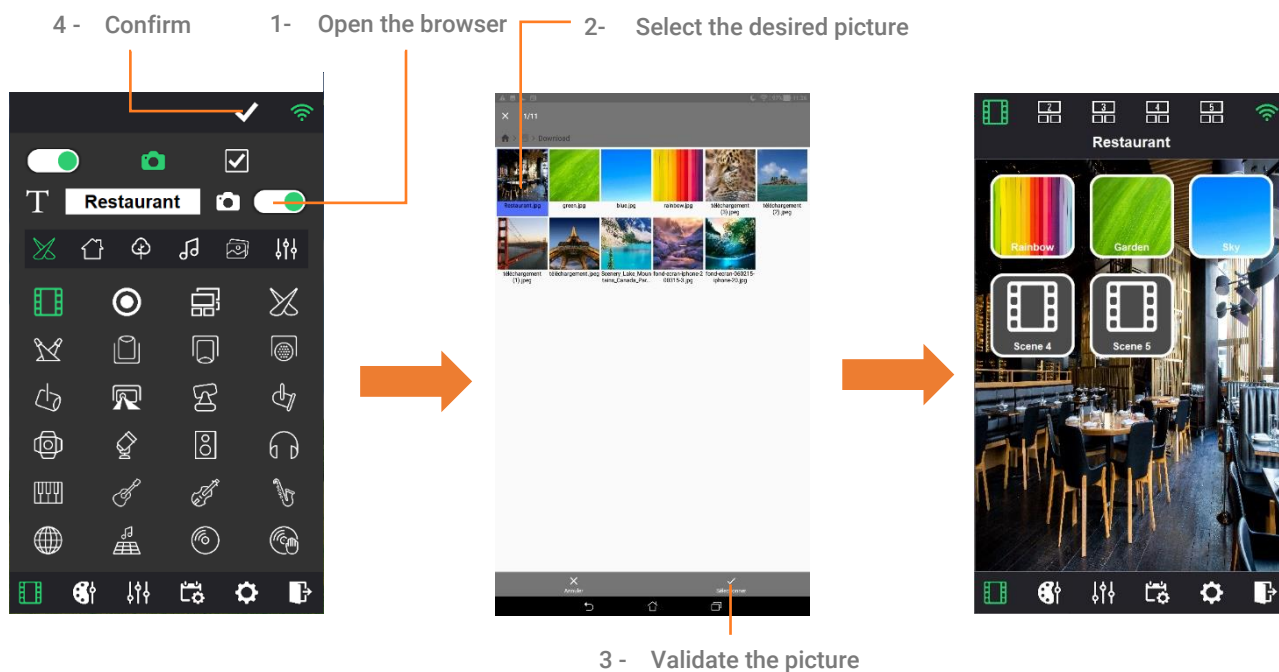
4 - Confirm
1- Open the browser
2- Select the desired picture

Restaurant

1/11
Download
Restaurant.jpg
green.jpg
blue.jpg
rainbow.jpg
téléchargement (3).jpeg
téléchargement (2).jpeg
téléchargement (1).jpeg
téléchargement.jpeg
Scenery_Lake_Mountains_Canada_Per...
fond-ecran-iphone-200015-3.jpg
fond-ecran-069215-iphone-20.jpg
Annuler
Sélectionner

2
3
4
5
Restaurant
Rainbow
Garden
Sky
Scene 4
Scene 5

3 - Validate the picture